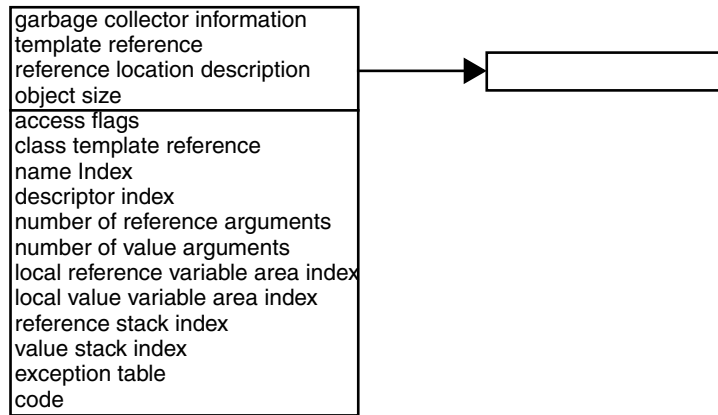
garbage collector information
template reference
reference location description
object size

access flags
class template reference
name Index
descriptor index
number of reference arguments
number of value arguments
local reference variable area index
local value variable area index
reference stack index
value stack index
exception table
code